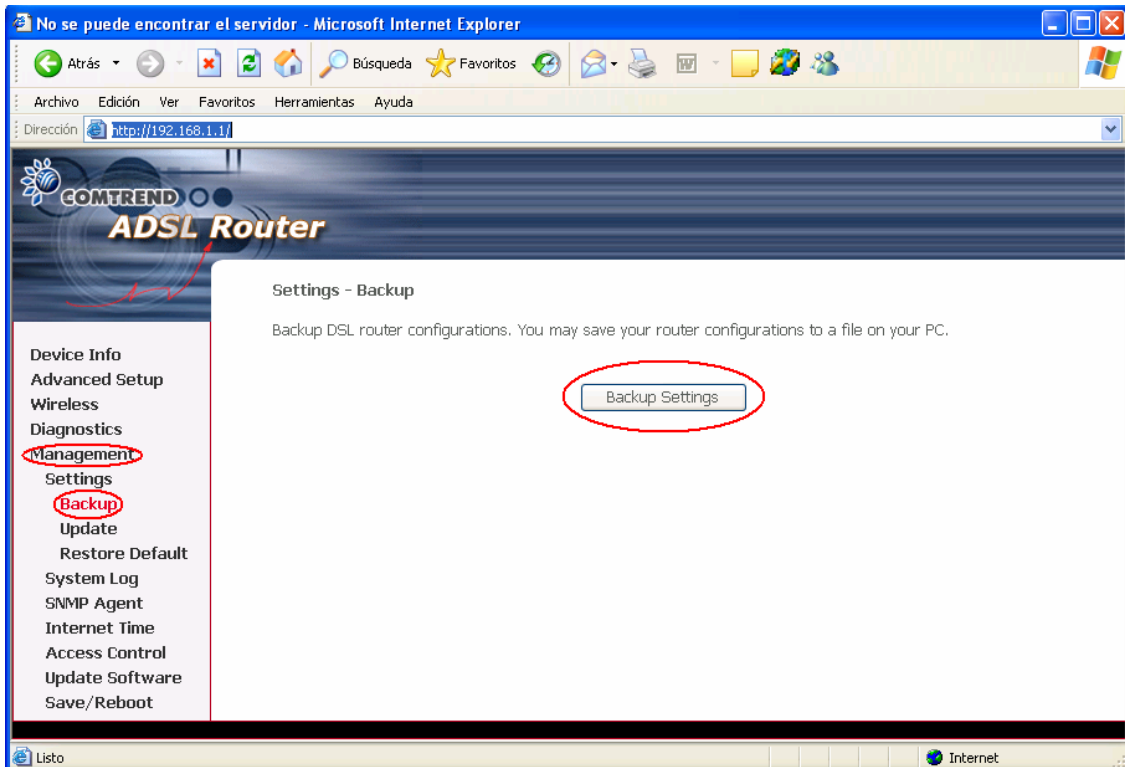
No se puede encontrar el servidor - Microsoft Internet Explorer

Atrás
Búsqueda
Favoritos

Archivo Edición Ver Favoritos Herramientas Ayuda

Dirección http://192.168.1.1/

COMTREND
ADSL Router

Device Info
Advanced Setup
Wireless
Diagnostics
Management
Settings
Backup
Update
Restore Default
System Log
SNMP Agent
Internet Time
Access Control
Update Software
Save/Reboot

Settings - Backup

Backup DSL router configurations. You may save your router configurations to a file on your PC.

Backup Settings

Listo
Internet